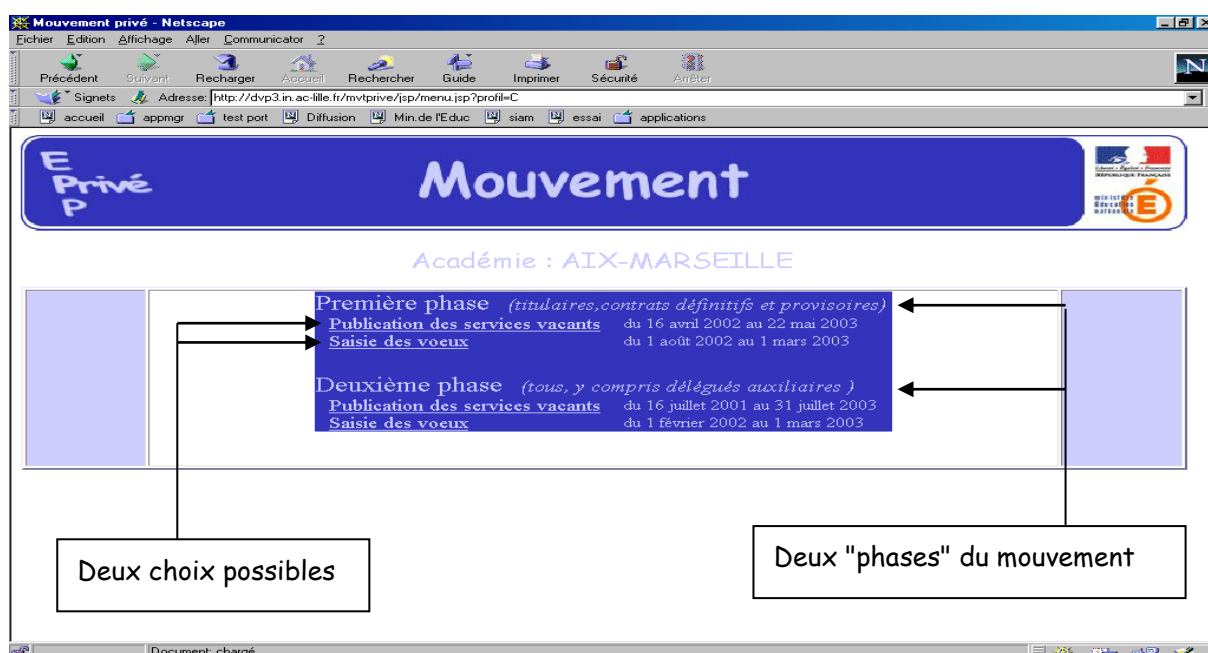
Mouvement privé - Netscape
Fichier Edition Affichage Aller Communicator ?
Précédent Suivant Recharger Accueil Rechercher Guide Imprimer Sécurité Arrêter
Signets Adresse: http://dvp3.in.ac-lille.fr/mvtprive/jsp/menu.jsp?profil=C
accueil appmgr test port Diffusion Min.de l'Educ siam essai applications

E Privé P

Mouvement

RÉPUBLIQUE FRANÇAISE
ministère Éducation nationale

Académie : AIX-MARSEILLE

Première phase (titulaires,contrats définitifs et provisoires)
Publication des services vacants du 16 avril 2002 au 22 mai 2003
Saisie des voeux du 1 août 2002 au 1 mars 2003

Deuxième phase (tous, y compris délégués auxiliaires )
Publication des services vacants du 16 juillet 2001 au 31 juillet 2003
Saisie des voeux du 1 février 2002 au 1 mars 2003

Deux choix possibles

Deux "phases" du mouvement

Document: chargé